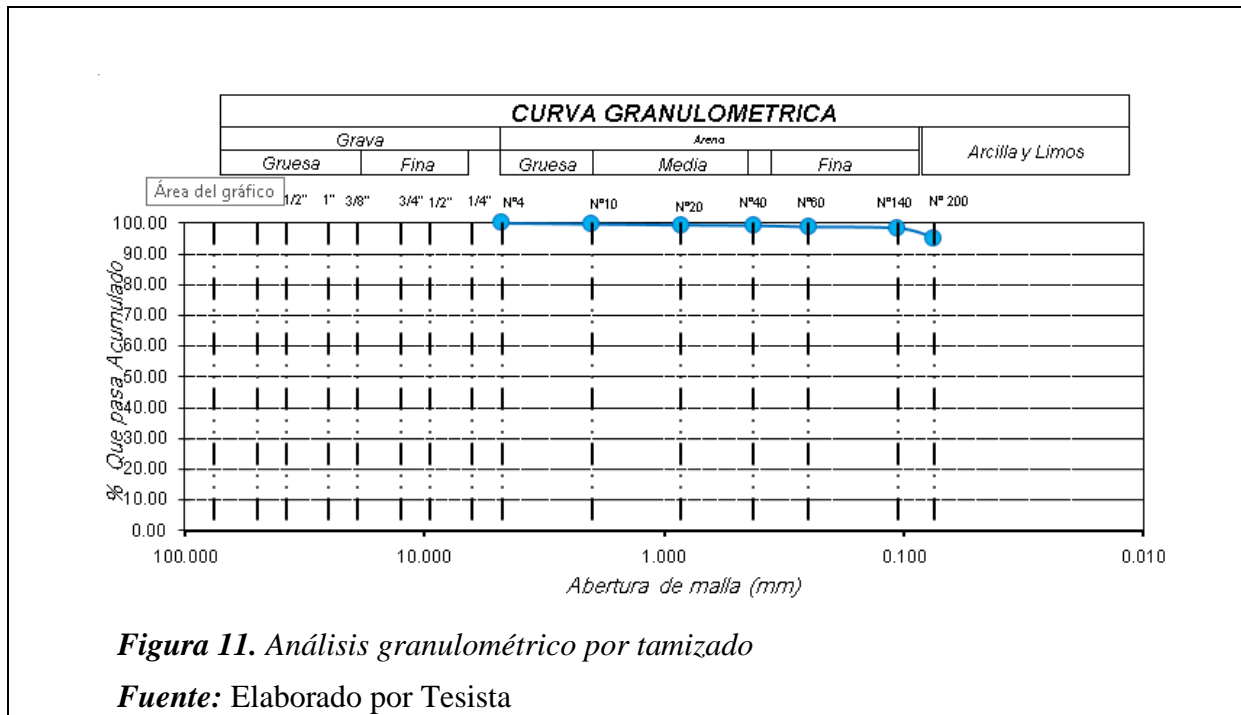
| CURVA GRANULOMETRICA | | | | | | |
|---|---|---|---|---|---|---|
| Grava | | Arena | | | | Arcilla y Limos |
| Gruesa | Fina | Gruesa | Media | | Fina | |

Área del gráfico 1/2" 1" 3/8" 3/4" 1/2" 1/4" Nº4 Nº10 Nº20 Nº40 Nº60 Nº140 Nº 200

100.00
90.00
80.00
70.00
60.00
50.00
40.00
30.00
20.00
10.00
0.00

% Que pasa Acumulado

100.000 10.000 1.000 0.100 0.010

Abertura de malla (mm)

*Figura 11. Análisis granulométrico por tamizado*

*Fuente:* Elaborado por Tesista